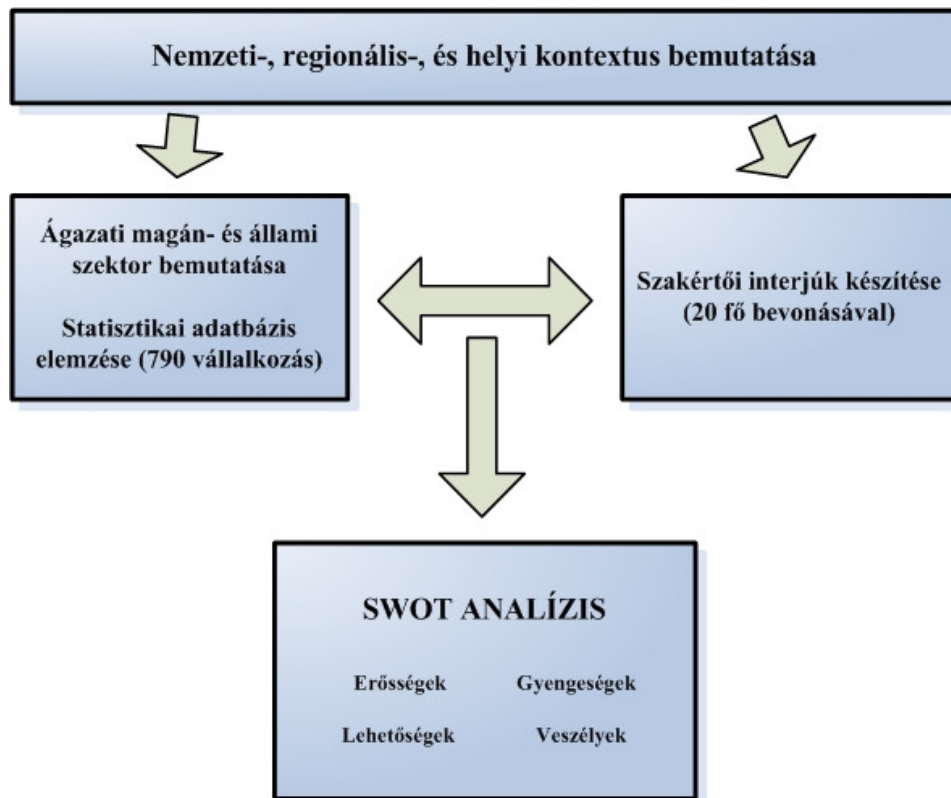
Nemzeti-, regionális-, és helyi kontextus bemutatása

Ágazati magán- és állami szektor bemutatása

Statisztikai adatbázis elemzése (790 vállalkozás)

Szakértői interjúk készítése (20 fő bevonásával)

SWOT ANALÍZIS

Erősségek

Gyengeségek

Lehetőségek

Veszélyek